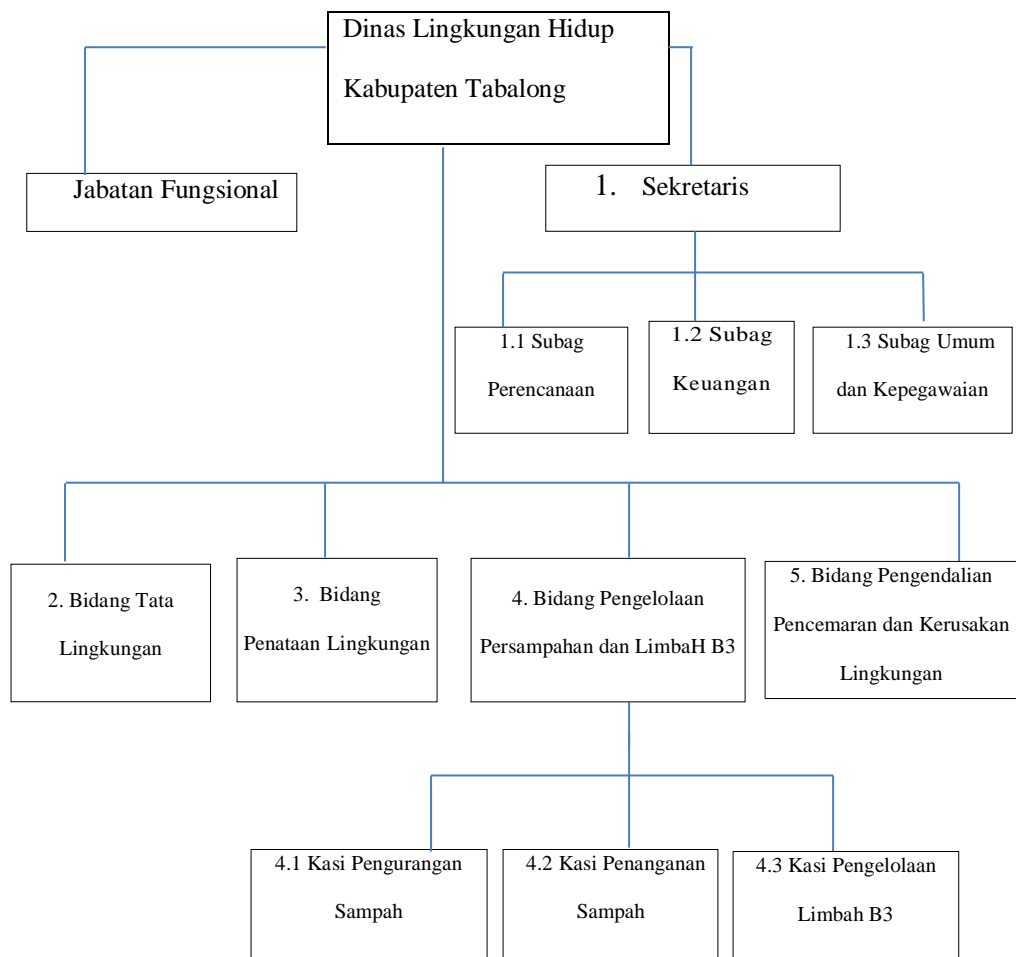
Dinas Lingkungan Hidup Kabupaten Tabalong

Jabatan Fungsional

1. Sekretaris

1.1 Subag Perencanaan

1.2 Subag Keuangan

1.3 Subag Umum dan Kepegawaian

2. Bidang Tata Lingkungan

3. Bidang Penataan Lingkungan

4. Bidang Pengelolaan Persampahan dan LimbaH B3

5. Bidang Pengendalian Pencemaran dan Kerusakan Lingkungan

4.1 Kasi Pengurangan Sampah

4.2 Kasi Penanganan Sampah

4.3 Kasi Pengelolaan Limbah B3